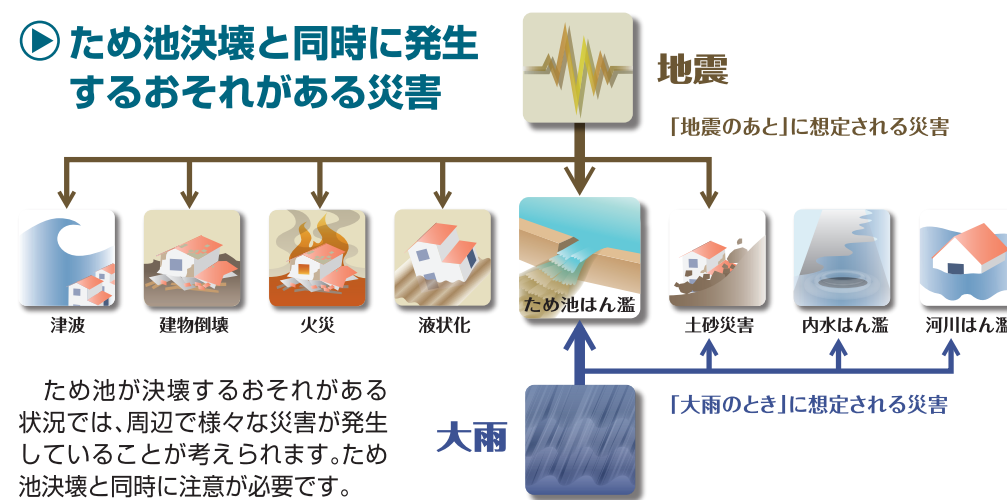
ため池決壊と同時に発生するおそれがある災害

地震

「地震のあと」に想定される災害

津波

建物倒壊

火災

液状化

ため池はん濫

土砂災害

内水はん濫

河川はん濫

ため池が決壊するおそれがある状況では、周辺で様々な災害が発生していることが考えられます。ため池決壊と同時に注意が必要です。

大雨

「大雨のとき」に想定される災害